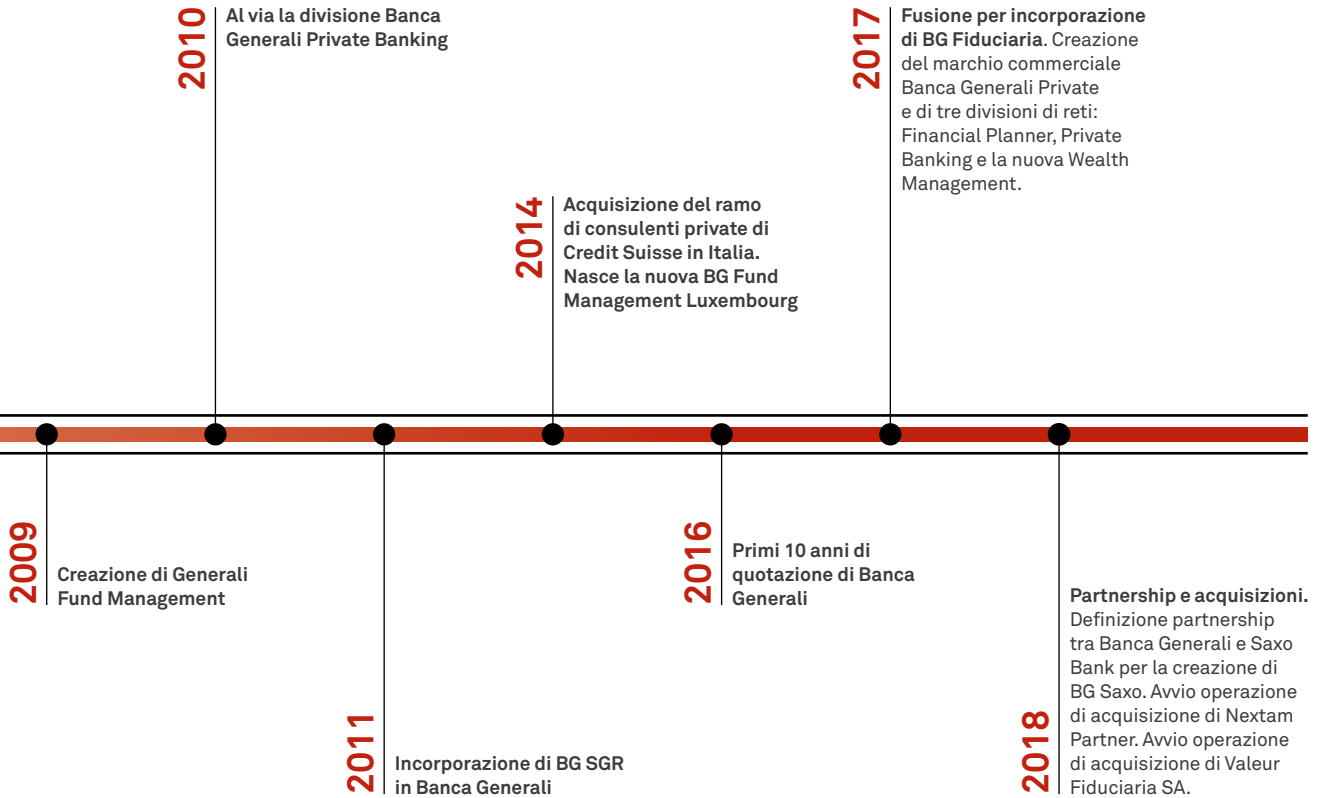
2010
Al via la divisione Banca Generali Private Banking

2017
Fusione per incorporazione di BG Fiduciaria. Creazione del marchio commerciale Banca Generali Private e di tre divisioni di reti: Financial Planner, Private Banking e la nuova Wealth Management.

2014
Acquisizione del ramo di consulenti private di Credit Suisse in Italia. Nasce la nuova BG Fund Management Luxembourg

2009
Creazione di Generali Fund Management

2016
Primi 10 anni di quotazione di Banca Generali

2018
Partnership e acquisizioni. Definizione partnership tra Banca Generali e Saxo Bank per la creazione di BG Saxo. Avvio operazione di acquisizione di Nextam Partner. Avvio operazione di acquisizione di Valeur Fiduciaria SA.

2011
Incorporazione di BG SGR in Banca Generali